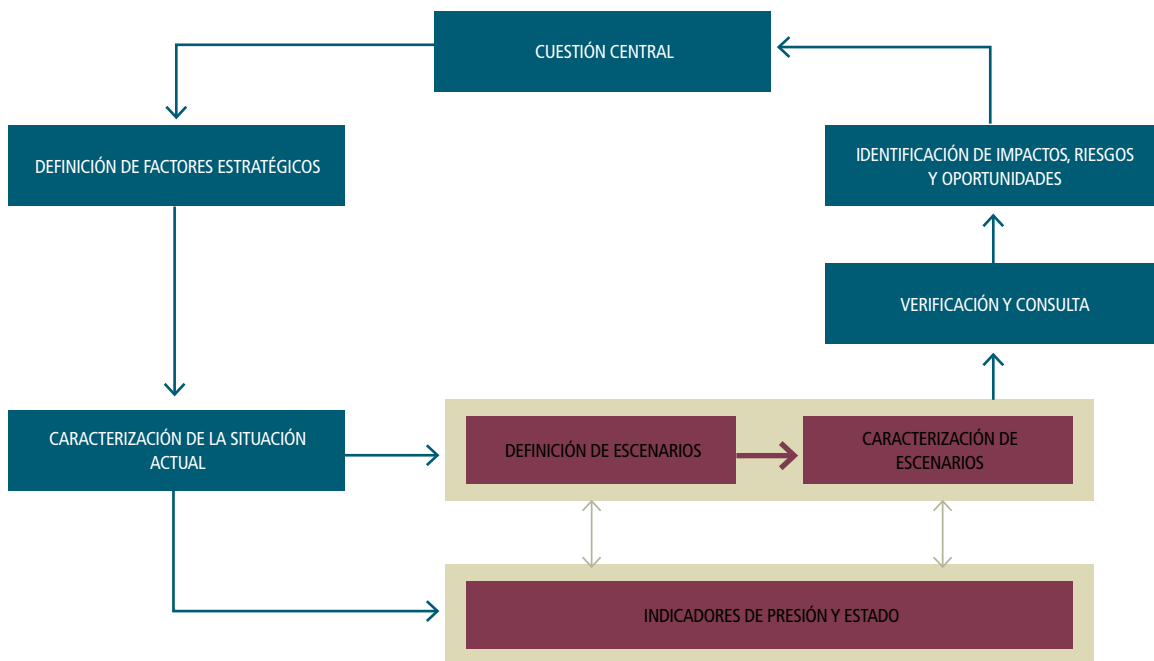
CUESTIÓN CENTRAL

DEFINICIÓN DE FACTORES ESTRATÉGICOS

IDENTIFICACIÓN DE IMPACTOS, RIESGOS Y OPORTUNIDADES

VERIFICACIÓN Y CONSULTA

CARACTERIZACIÓN DE LA SITUACIÓN ACTUAL

DEFINICIÓN DE ESCENARIOS

CARACTERIZACIÓN DE ESCENARIOS

INDICADORES DE PRESIÓN Y ESTADO